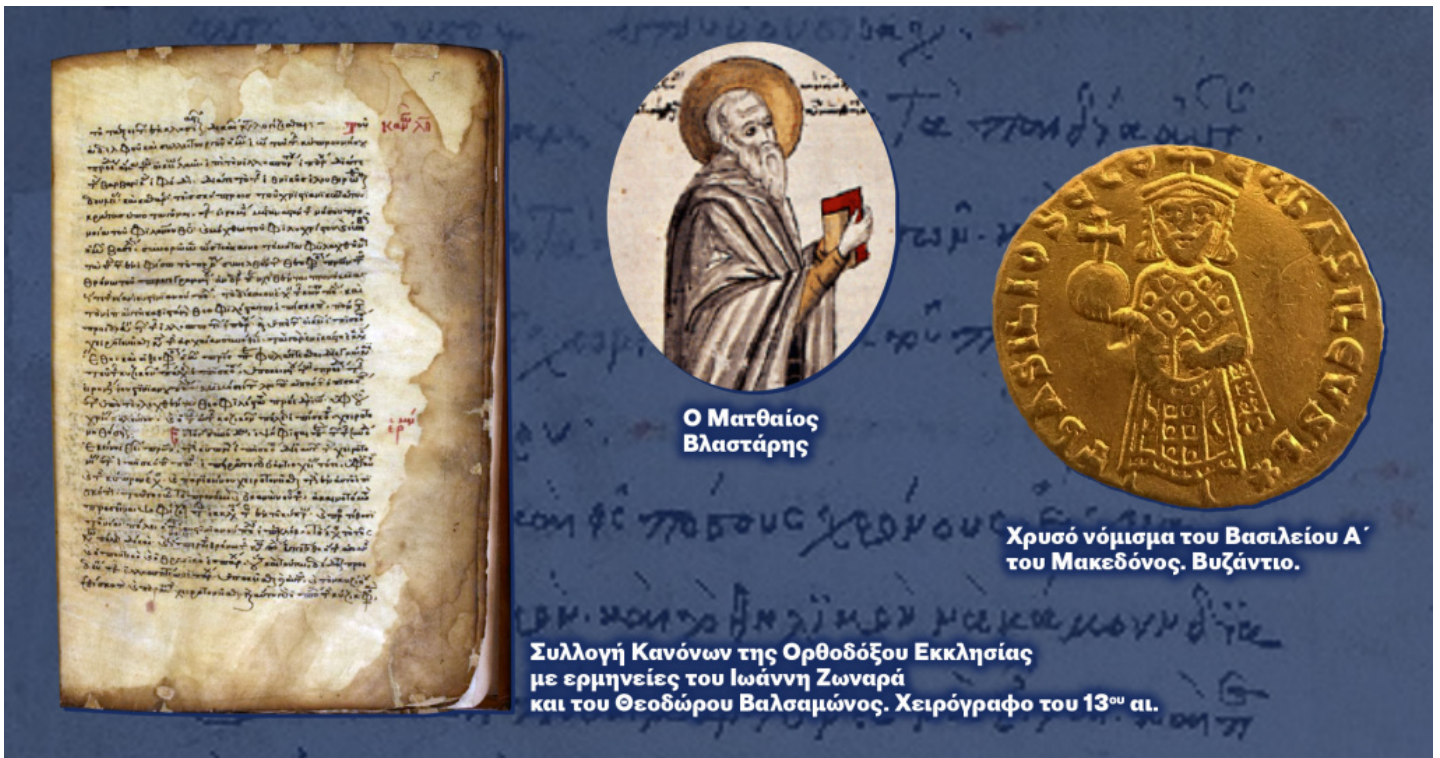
Ο Ματθαίος Βλαστάρης

Χρυσό νόμισμα του Βασιλείου Α΄ του Μακεδόνος. Βυζάντιο.

Συλλογή Κανόνων της Ορθοδόξου Εκκλησίας με ερμηνείες του Ιωάννη Ζωναρά και του Θεοδώρου Βαλσαμώνος. Χειρόγραφο του 13$^{ου}$ αι.